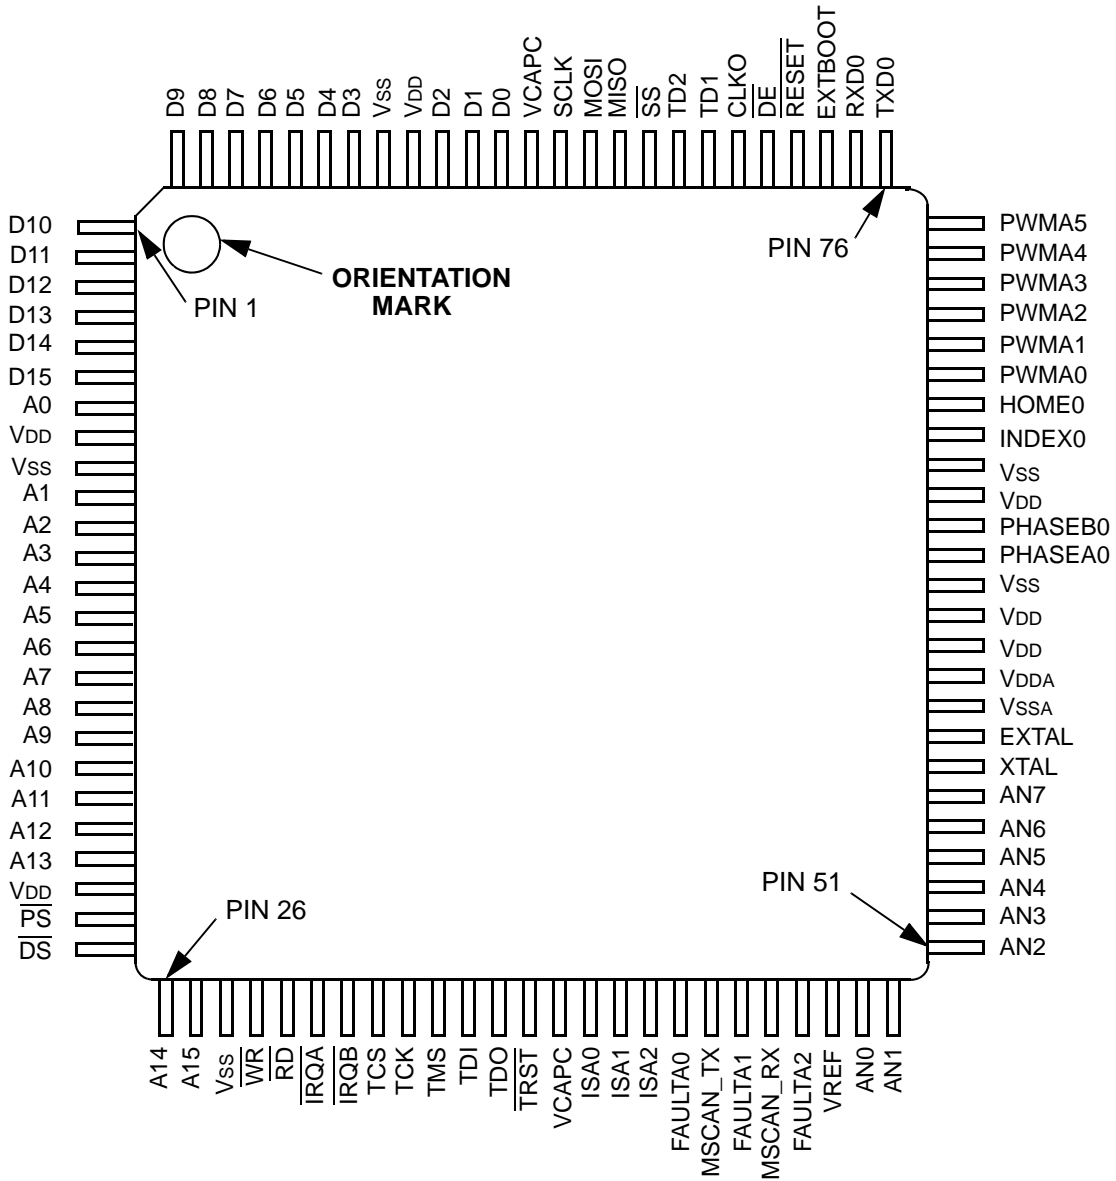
D9 D8 D7 D6 D5 D4 D3 VSS VDD D2 D1 D0 VCAPC SCLK MOSI MISO $\overline{SS}$ TD2 TD1 CLKO $\overline{DE}$ $\overline{RESET}$ EXTBOOT RXD0 TXD0

D10
D11
D12
D13
D14
D15
A0
VDD
VSS
A1
A2
A3
A4
A5
A6
A7
A8
A9
A10
A11
A12
A13
VDD
$\overline{PS}$
$\overline{DS}$

ORIENTATION MARK

PIN 1

PIN 76

PIN 26

PIN 51

PWMA5
PWMA4
PWMA3
PWMA2
PWMA1
PWMA0
HOME0
INDEX0
VSS
VDD
PHASEB0
PHASEA0
VSS
VDD
VDD
VDDA
VSSA
EXTAL
XTAL
AN7
AN6
AN5
AN4
AN3
AN2

A14 A15 VSS $\overline{WR}$ $\overline{RD}$ $\overline{IRQA}$ $\overline{IRQB}$ TCS TCK TMS TDI TDO $\overline{TRST}$ VCAPC ISA0 ISA1 ISA2 FAULTA0 MSCAN_TX FAULTA1 MSCAN_RX FAULTA2 VREF AN0 AN1